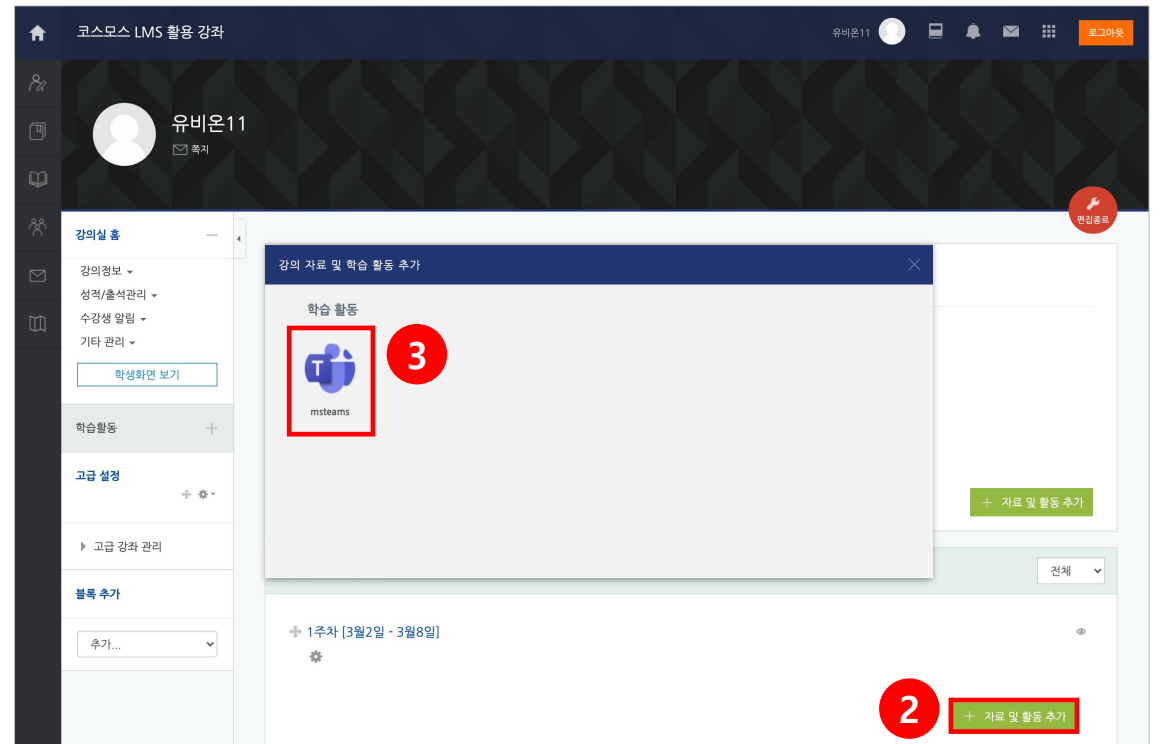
코스모스 LMS 활용 강좌

유비온11

로그아웃

유비온11

쪽지

편집종료

강의실 홈

강의정보

성적/출석관리

수강생 알림

기타 관리

학생화면 보기

학습활동

고급 설정

고급 강좌 관리

블록 추가

추가...

강의 자료 및 학습 활동 추가

학습 활동

3

msteams

자료 및 활동 추가

전체

1주차 [3월2일 - 3월8일]

2

자료 및 활동 추가